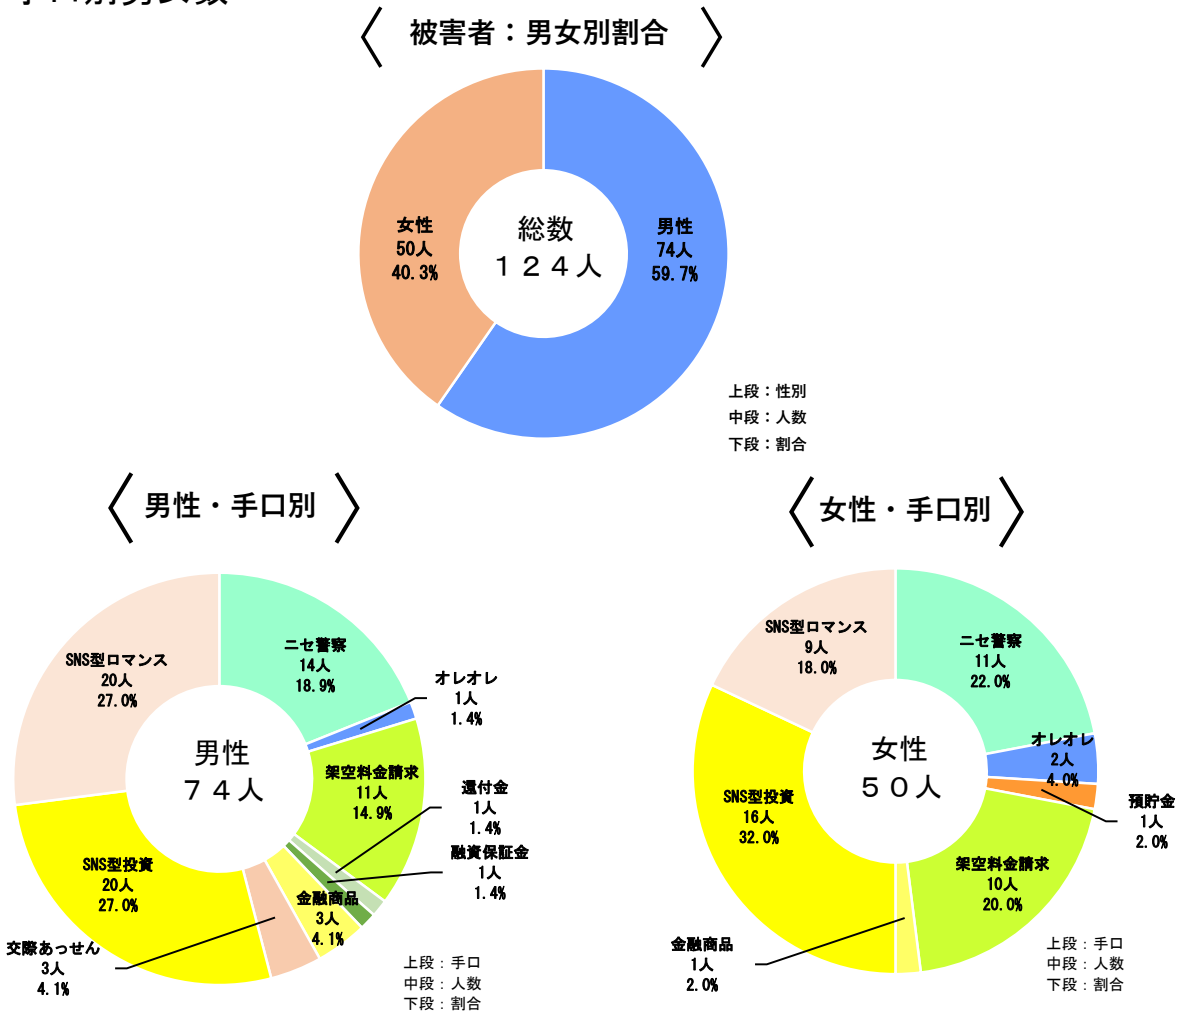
〈 被害者：男女別割合 〉

女性
50人
40.3%

総数
１２４人

男性
74人
59.7%

上段：性別
中段：人数
下段：割合

〈 男性・手口別 〉

ニセ警察
14人
18.9%

オレオレ
1人
1.4%

SNS型ロマンス
20人
27.0%

男性
７４人

架空料金請求
11人
14.9%

還付金
1人
1.4%

融資保証金
1人
1.4%

SNS型投資
20人
27.0%

金融商品
3人
4.1%

交際あっせん
3人
4.1%

上段：手口
中段：人数
下段：割合

〈 女性・手口別 〉

SNS型ロマンス
9人
18.0%

ニセ警察
11人
22.0%

女性
５０人

オレオレ
2人
4.0%

預貯金
1人
2.0%

SNS型投資
16人
32.0%

架空料金請求
10人
20.0%

金融商品
1人
2.0%

上段：手口
中段：人数
下段：割合